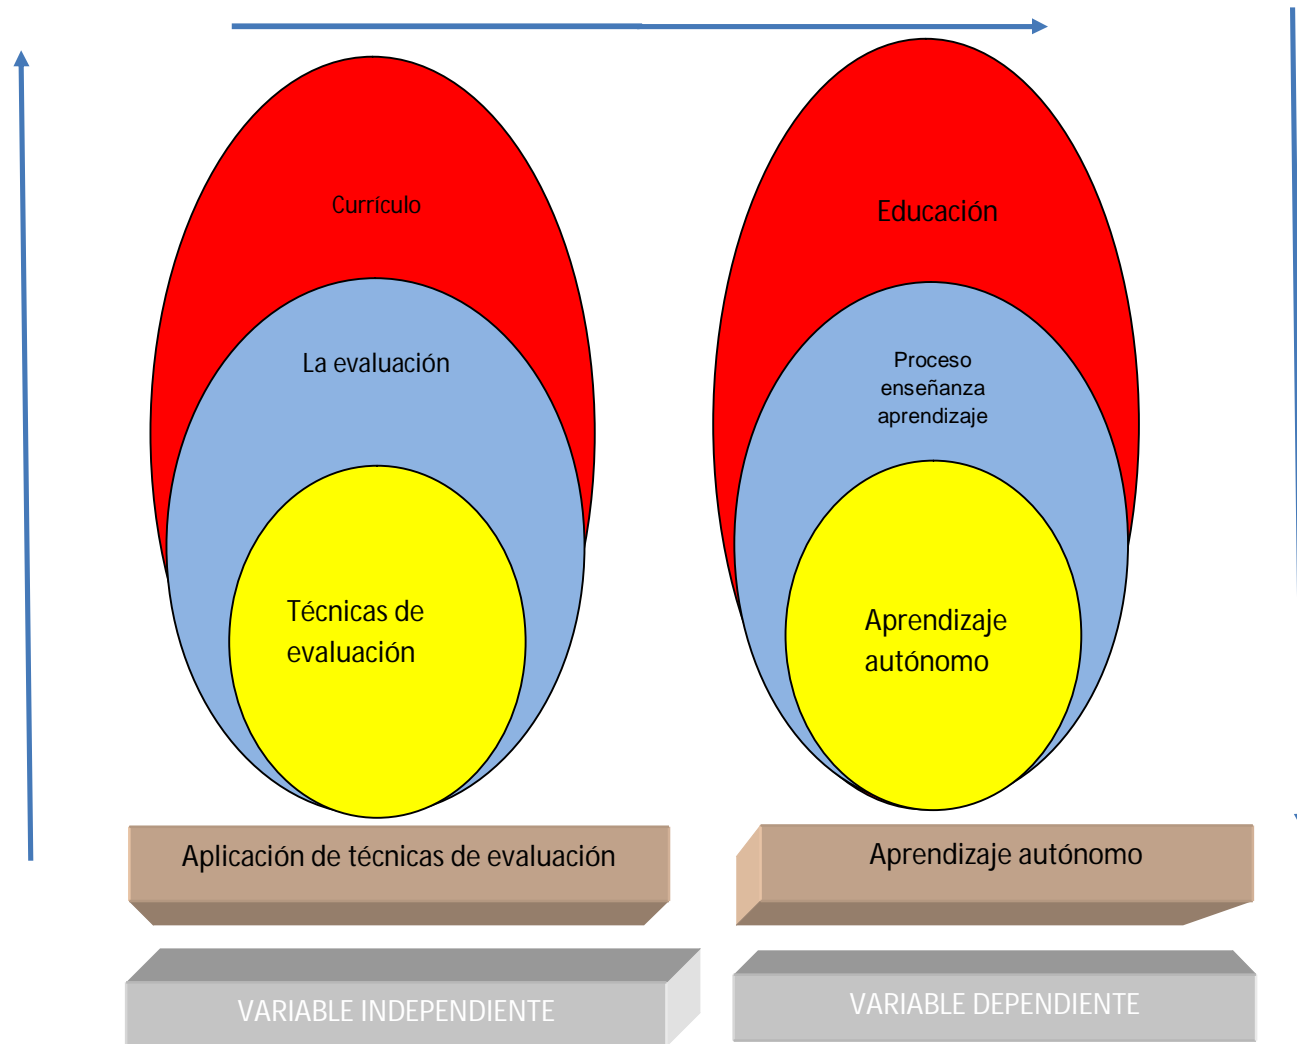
Currículo

La evaluación

Técnicas de evaluación

Educación

Proceso enseñanza aprendizaje

Aprendizaje autónomo

Aplicación de técnicas de evaluación

Aprendizaje autónomo

VARIABLE INDEPENDIENTE

VARIABLE DEPENDIENTE